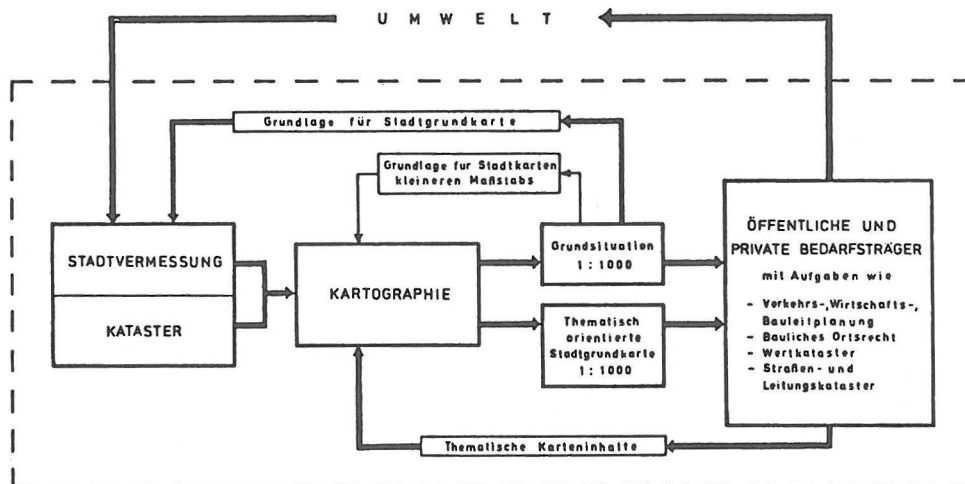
U M W E L T

Grundlage für Stadtgrundkarte

Grundlage fur Stadtkarten kleineren Maßstabs

STADTVERMESSUNG

KATASTER

KARTOGRAPHIE

Grundsituation 1 : 1000

Thematisch orientierte Stadtgrundkarte 1 : 1000

ÖFFENTLICHE UND PRIVATE BEDARFSTRÄGER

mit Aufgaben wie

- Verkehrs-, Wirtschafts-, Bauleitplanung
- Bauliches Ortsrecht
- Wertkataster
- Straßen- und Leitungskataster

Thematische Karteninhalte